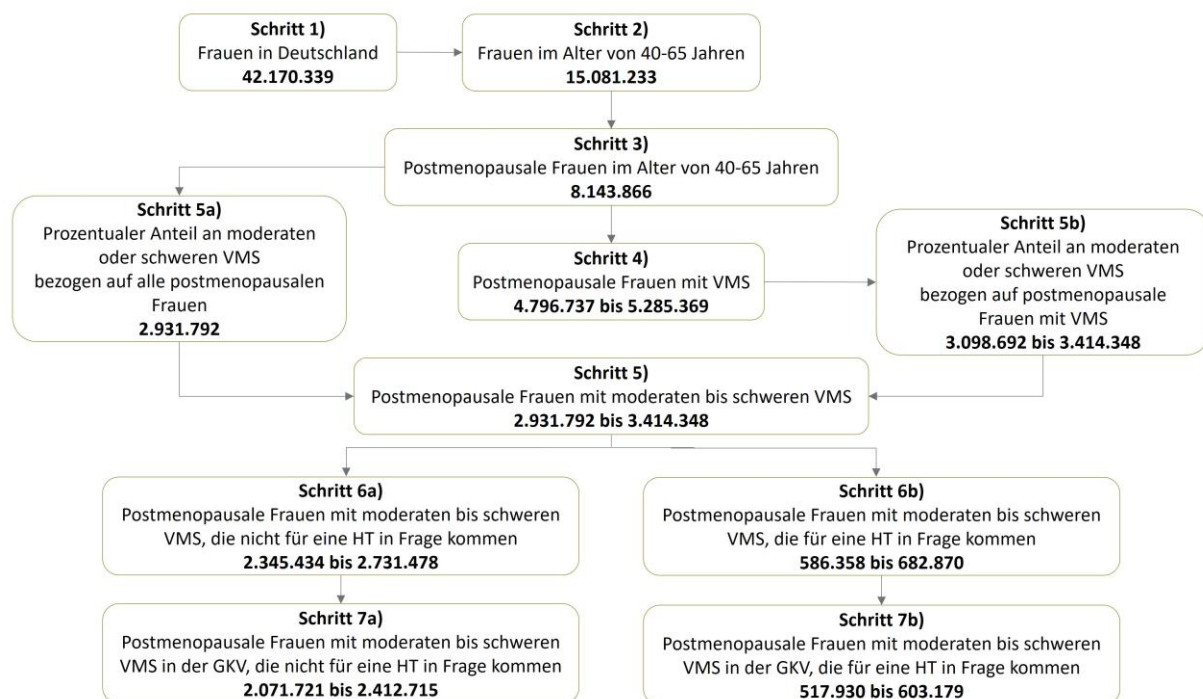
**Schritt 1)**
Frauen in Deutschland
**42.170.339**

**Schritt 2)**
Frauen im Alter von 40-65 Jahren
**15.081.233**

**Schritt 3)**
Postmenopausale Frauen im Alter von 40-65 Jahren
**8.143.866**

**Schritt 5a)**
Prozentualer Anteil an moderaten oder schweren VMS bezogen auf alle postmenopausalen Frauen
**2.931.792**

**Schritt 4)**
Postmenopausale Frauen mit VMS
**4.796.737 bis 5.285.369**

**Schritt 5b)**
Prozentualer Anteil an moderaten oder schweren VMS bezogen auf postmenopausale Frauen mit VMS
**3.098.692 bis 3.414.348**

**Schritt 5)**
Postmenopausale Frauen mit moderaten bis schweren VMS
**2.931.792 bis 3.414.348**

**Schritt 6a)**
Postmenopausale Frauen mit moderaten bis schweren VMS, die nicht für eine HT in Frage kommen
**2.345.434 bis 2.731.478**

**Schritt 6b)**
Postmenopausale Frauen mit moderaten bis schweren VMS, die für eine HT in Frage kommen
**586.358 bis 682.870**

**Schritt 7a)**
Postmenopausale Frauen mit moderaten bis schweren VMS in der GKV, die nicht für eine HT in Frage kommen
**2.071.721 bis 2.412.715**

**Schritt 7b)**
Postmenopausale Frauen mit moderaten bis schweren VMS in der GKV, die für eine HT in Frage kommen
**517.930 bis 603.179**